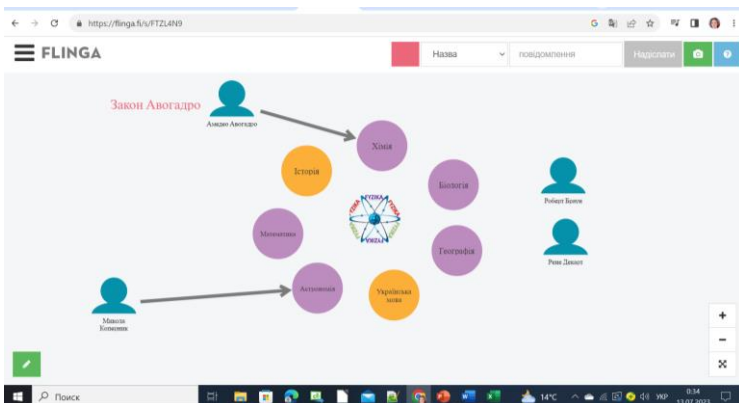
https://flinga.fi/s/FTZL4N9

FLINGA

Назва

повідомлення

Надіслати

Закон Авогадро

Амедео Авогадро

Хімія

Історія

Біологія

Роберт Броун

Математика

Географія

Рене Декарт

Астономія

Українська мова

Микола Коперник

+

−

Поиск

14°C

УКР

0:34
12.02.2023